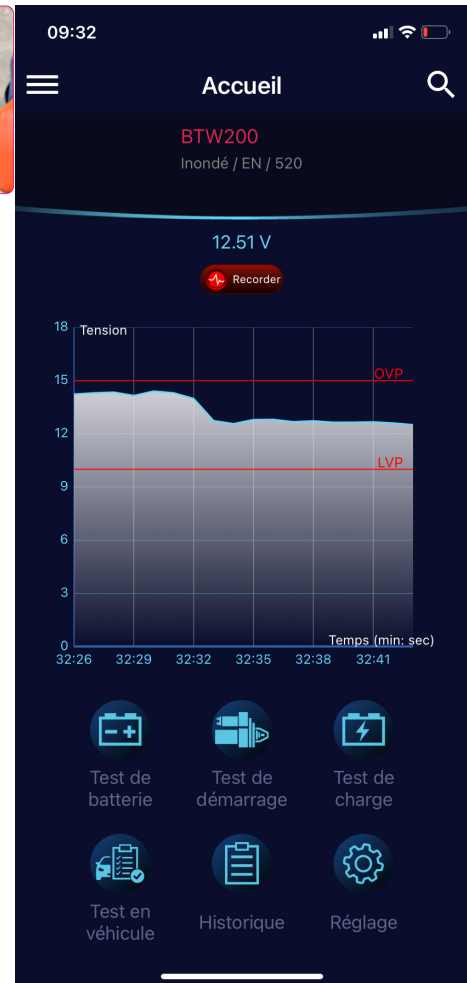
09:32

Accueil

BTW200
Inondé / EN / 520

12.51 V

Recorder

18 Tension
15 OVP
12
LVP
9
6
3
0 Temps (min: sec)
32:26 32:29 32:32 32:35 32:38 32:41

Test de batterie
Test de démarrage
Test de charge
Test en véhicule
Historique
Réglage